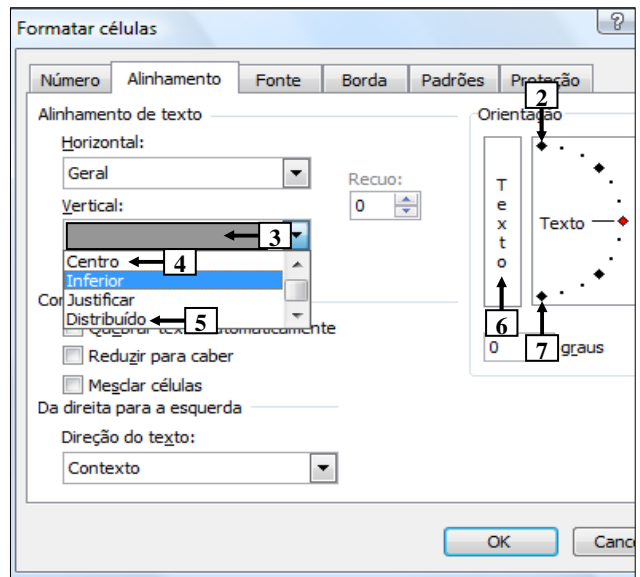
Formatar células

Número
Alinhamento
Fonte
Borda
Padrões
Proteção

Alinhamento de texto

Horizontal:

Geral

Recuo:

0

Vertical:

3

Centro

4

Inferior

Justificar

Distribuído

5

Co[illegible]

Quebrar tex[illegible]

Reduzir para caber

Mesclar células

Da direita para a esquerda

Direção do texto:

Contexto

Orientação

2

T
e
x
t
o

Texto

6

0

7

graus

OK

Canc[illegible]